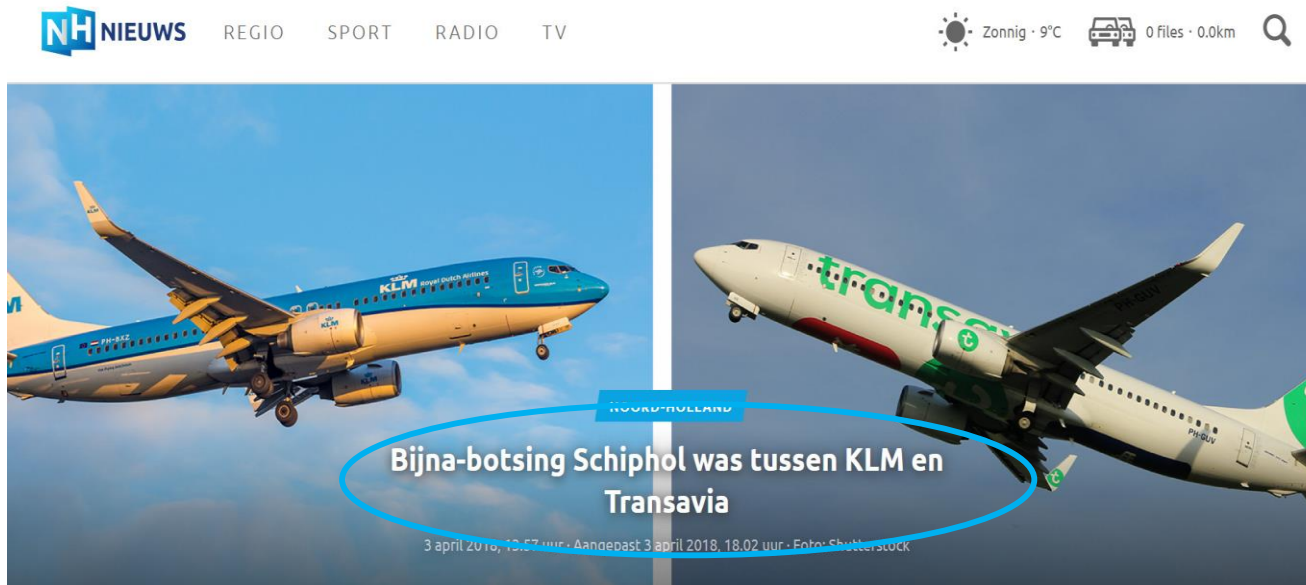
NH NIEUWS REGIO SPORT RADIO TV

Zonnig · 9°C 0 files · 0.0km

KLM Royal Dutch Airlines

PH-BXZ

transavia

PH-GUV

NOORD-HOLLAND

Bijna-botsing Schiphol was tussen KLM en Transavia

3 april 2018, 13.57 uur · Aangepast 3 april 2018, 18.02 uur · Foto: Shutterstock